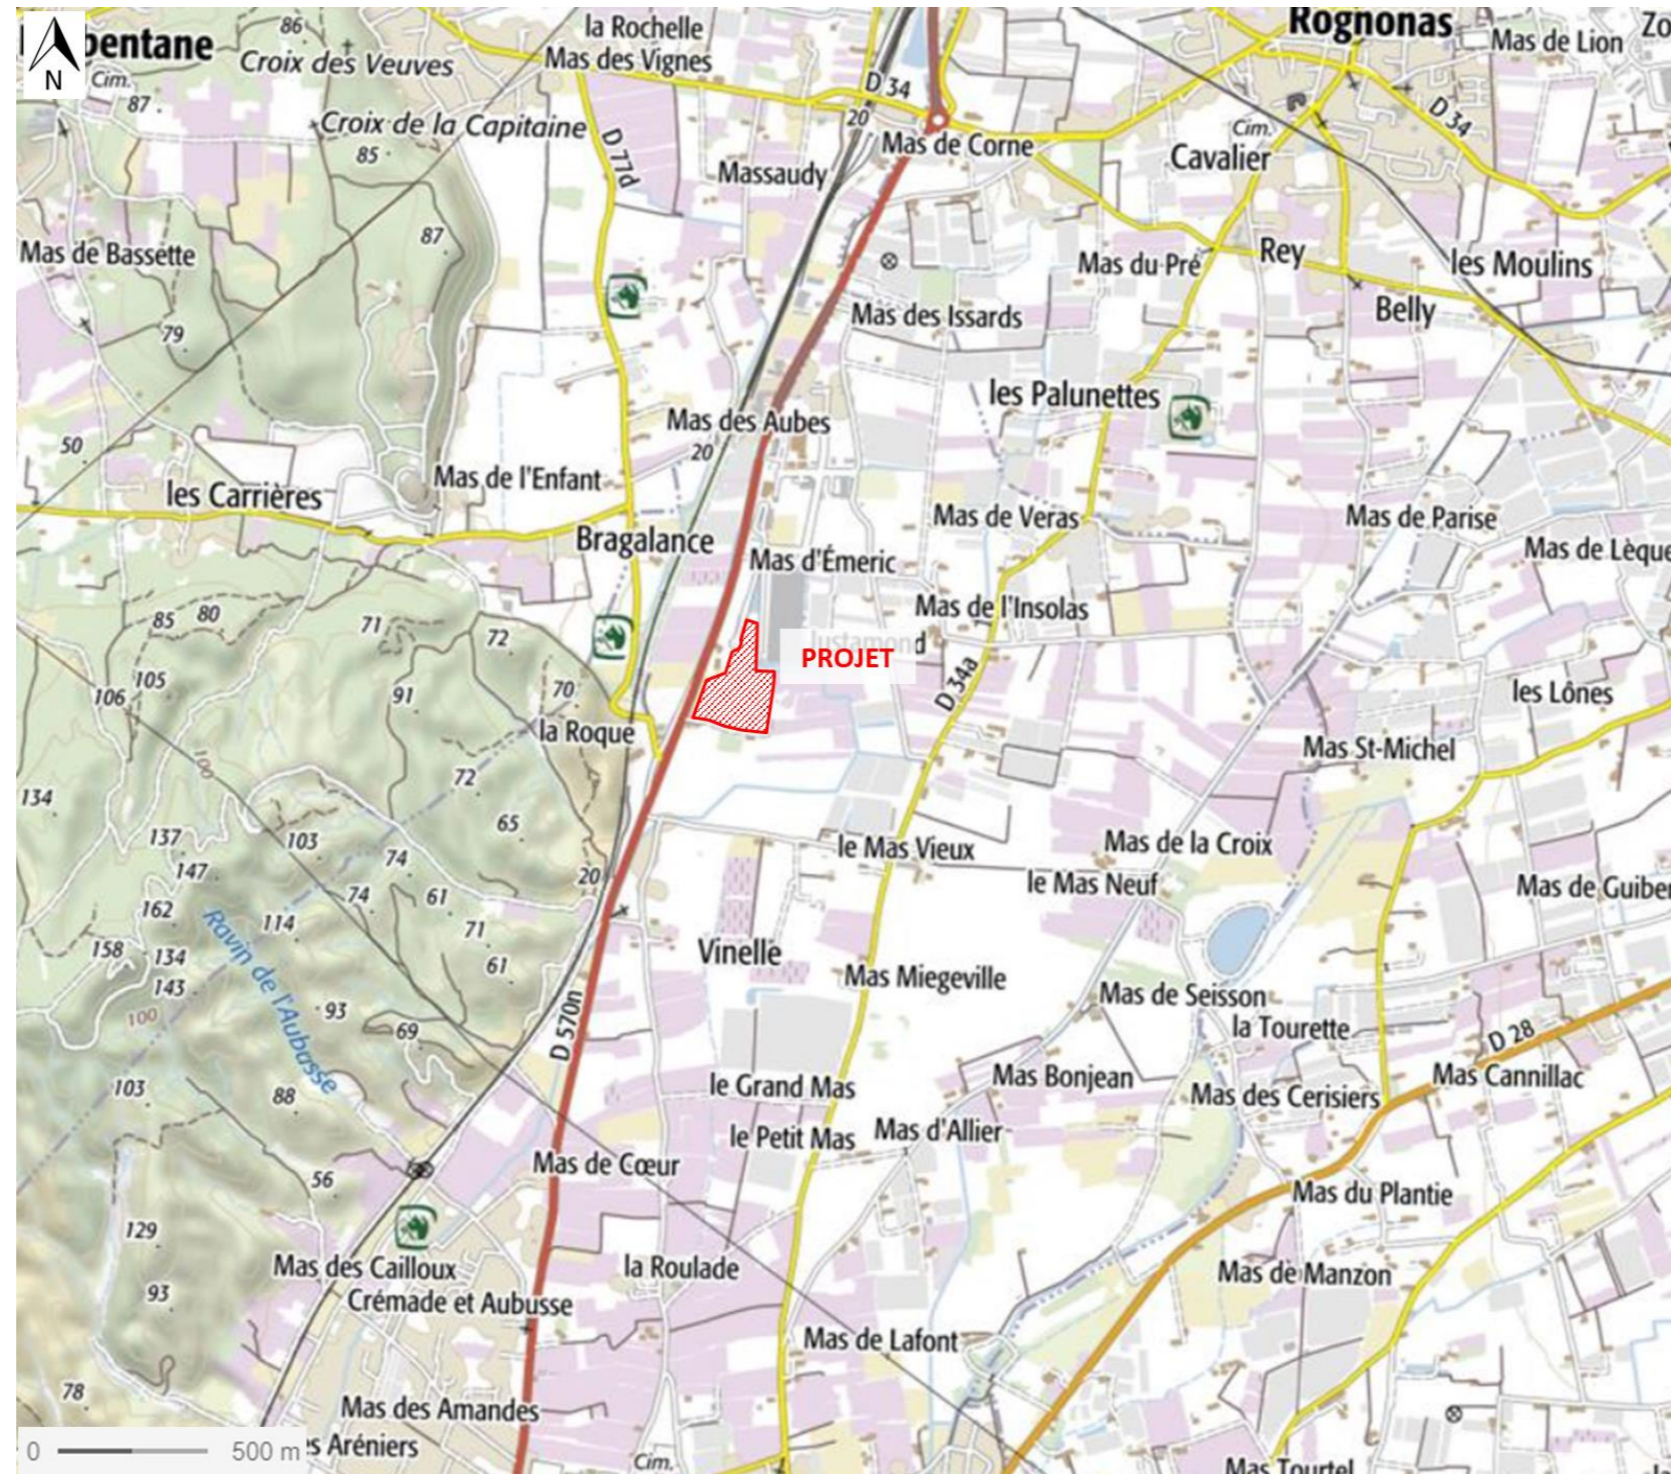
N
bentane
Croix des Veuves
Cim.
86
87
Croix de la Capitaine
85
Mas de Bassette
87
79
50
les Carrières
Mas de l'Enfant
la Rochelle
Mas des Vignes
D 77d
Massaudy
D 34
20
Mas de Corne
Rognonas
Mas de Lion
Zo
Cim.
Cavalier
D 34
Rey
Mas du Pré
les Moulins
Belly
Mas des Issards
les Palunettes
Mas des Aubes
20
Bragalance
Mas d'Émeric
Mas de Veras
Mas de Parise
Mas de Lèque
Mas de l'Insolas
Justamond
PROJET
D 34a
85
80
71
72
105
106
91
70
la Roque
les Lônes
Mas St-Michel
134
72
65
137
147
103
74
20
le Mas Vieux
Mas de la Croix
le Mas Neuf
Mas de Guiber
162
74
61
114
71
Ravin de l'Aubusse
158
134
143
61
Vinelle
Mas Miegeville
100
93
69
D 570n
Mas de Seisson
la Tourette
D 28
103
88
le Grand Mas
Mas Bonjean
Mas des Cerisiers
Mas Cannillac
le Petit Mas
Mas d'Allier
56
Mas de Cœur
Mas du Plantie
129
Mas des Cailloux
la Roulade
93
Crémade et Aubusse
Mas de Manzon
Mas de Lafont
78
Mas des Amandes
0
500 m
s Aréniers
Cim.
Mas Tourtel